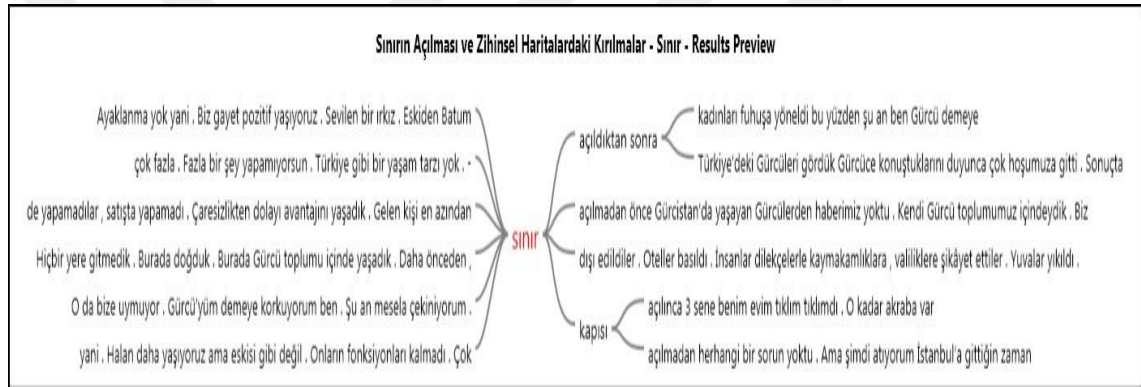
Sınırın Açılması ve Zihinsel Haritalardaki Kırılmalar - Sınır - Results Preview

Ayaklanma yok yani . Biz gayet pozitif yaşıyoruz . Sevilen bir ırkız . Eskiden Batum

çok fazla . Fazla bir şey yapamıyorsun . Türkiye gibi bir yaşam tarzı yok . -

de yapamadılar , satışta yapamadı . Çaresizlikten dolayı avantajını yaşadık . Gelen kişi en azından

Hiçbir yere gitmedik . Burada doğduk . Burada Gürcü toplumu içinde yaşadık . Daha önceden ,

O da bize uymuyor . Gürcü'yüm demeye korkuyorum ben . Şu an mesela çekiniyorum .

yani . Halan daha yaşıyoruz ama eskisi gibi değil . Onların fonksiyonları kalmadı . Çok

sınır

açıldıktan sonra

kadınları fuhuşa yöneldi bu yüzden şu an ben Gürcü demeye

Türkiye'deki Gürcüleri gördük Gürcüce konuştuklarını duyunca çok hoşumuza gitti . Sonuçta

açılmadan önce Gürcistan'da yaşayan Gürcülerden haberimiz yoktu . Kendi Gürcü toplumumuz içindeydik . Biz

dışı edildiler . Oteller basıldı . İnsanlar dilekçelerle kaymakamlıklara , valiliklere şikâyet ettiler . Yuvalar yıkıldı .

kapısı

açılınca 3 sene benim evim tıklım tıklımdı . O kadar akraba var

açılmadan herhangi bir sorun yoktu . Ama şimdi atıyorum İstanbul'a gittiğin zaman